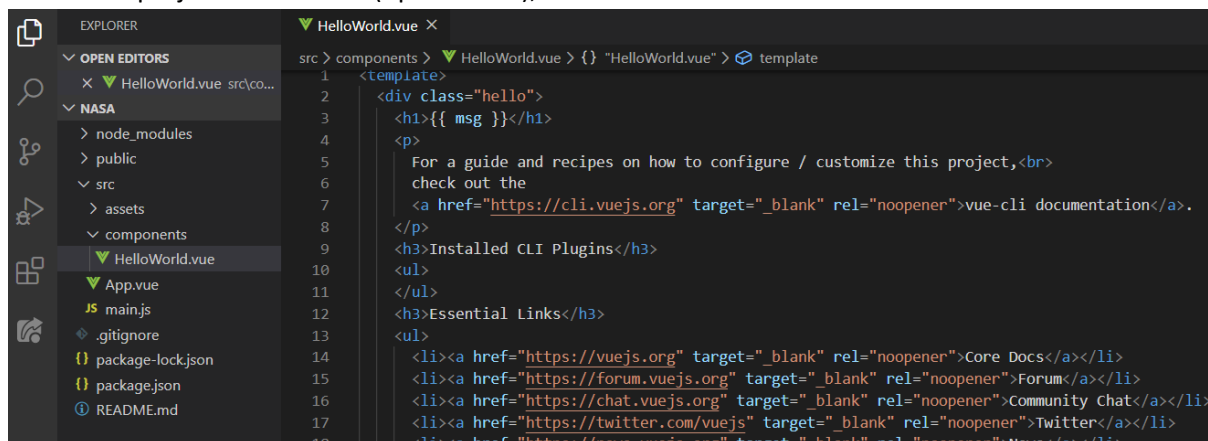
EXPLORER

OPEN EDITORS

× HelloWorld.vue src\co...

NASA

> node_modules

> public

src

> assets

components

HelloWorld.vue

App.vue

JS main.js

.gitignore

{} package-lock.json

{} package.json

README.md

HelloWorld.vue ×

src > components > HelloWorld.vue > {} "HelloWorld.vue" > template

1 <template>
2 <div class="hello">
3 <h1>{{ msg }}</h1>
4 <p>
5 For a guide and recipes on how to configure / customize this project,<br>
6 check out the
7 <a href="https://cli.vuejs.org" target="_blank" rel="noopener">vue-cli documentation</a>.
8 </p>
9 <h3>Installed CLI Plugins</h3>
10 <ul>
11 </ul>
12 <h3>Essential Links</h3>
13 <ul>
14 <li><a href="https://vuejs.org" target="_blank" rel="noopener">Core Docs</a></li>
15 <li><a href="https://forum.vuejs.org" target="_blank" rel="noopener">Forum</a></li>
16 <li><a href="https://chat.vuejs.org" target="_blank" rel="noopener">Community Chat</a></li>
17 <li><a href="https://twitter.com/vuejs" target="_blank" rel="noopener">Twitter</a></li>
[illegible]